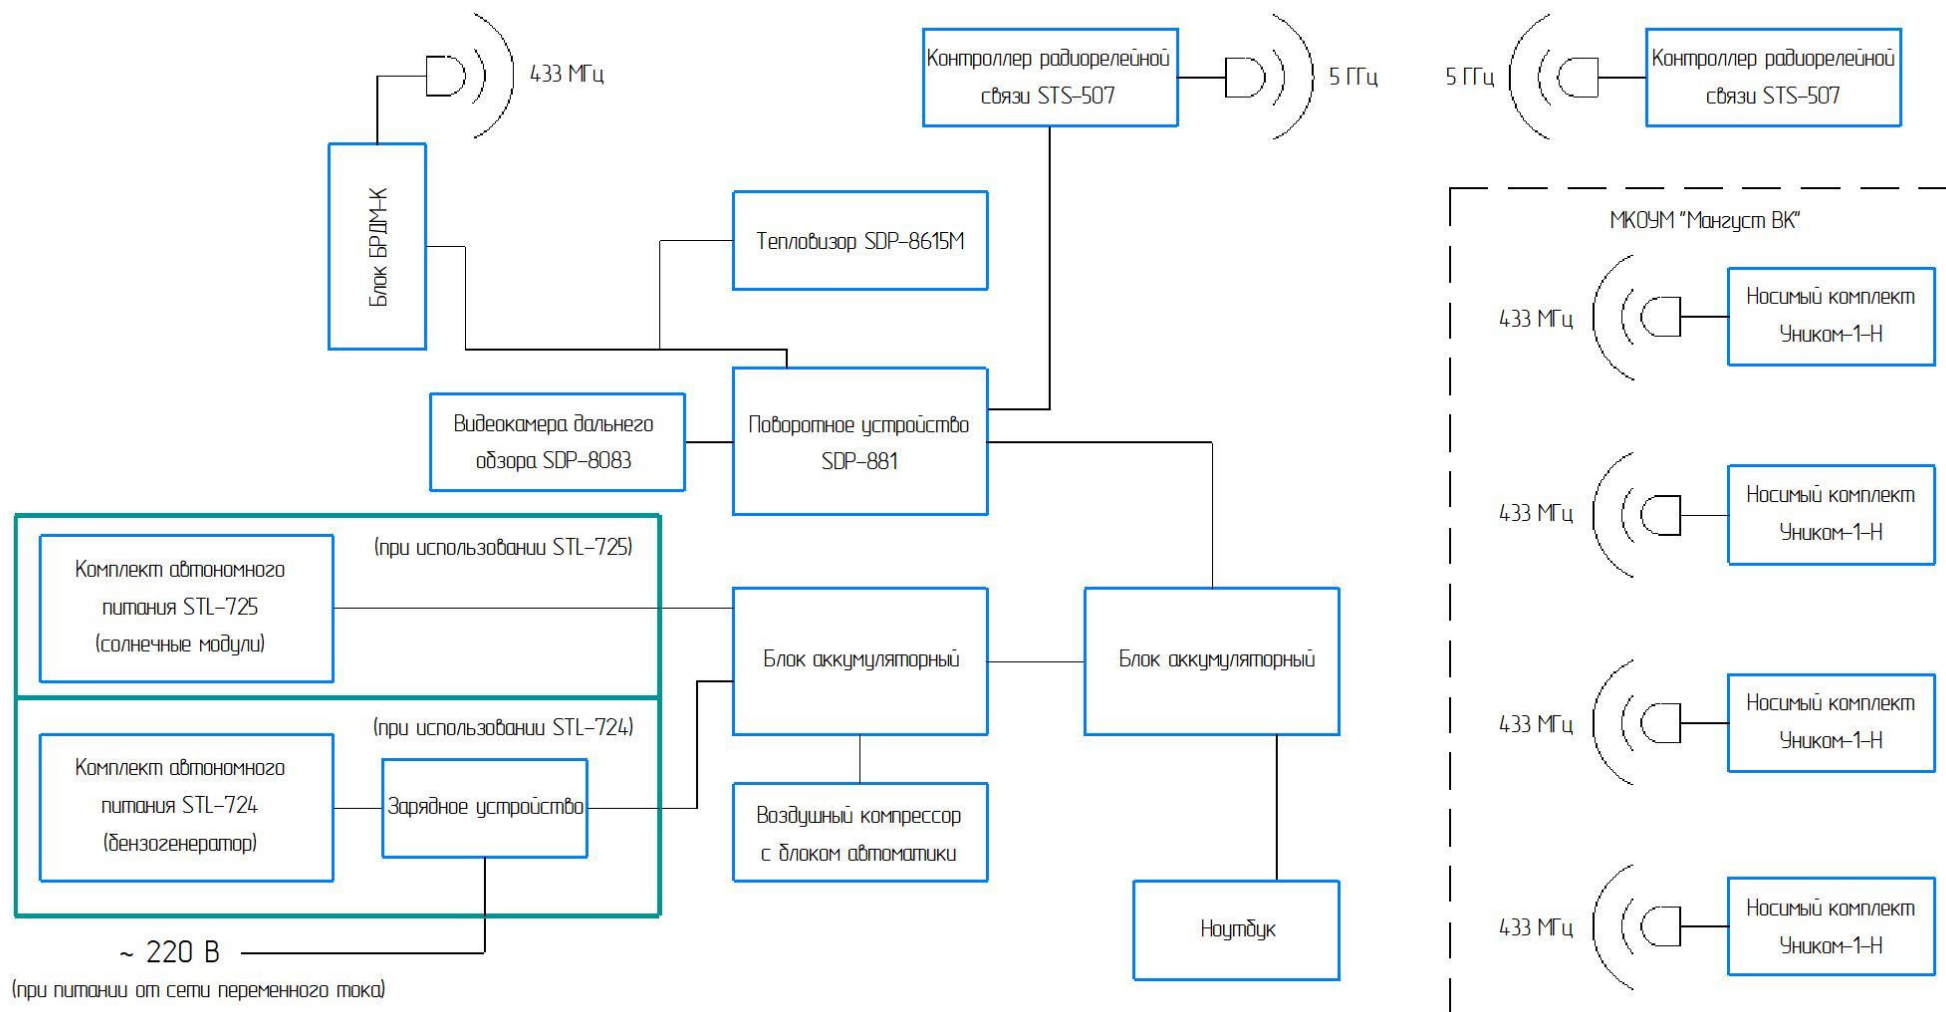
433 МГц

Блок БРДМ-К

Контроллер радиорелейной связи STS-507

5 ГГц

5 ГГц

Контроллер радиорелейной связи STS-507

Тепловизор SDP-8615M

МКОУМ "Мангуст ВК"

433 МГц

Носимый комплект Унико​м-1-Н

Видеокамера дальнего обзора SDP-8083

Поворотное устройство SDP-881

433 МГц

Носимый комплект Уником-1-Н

(при использовании STL-725)

Комплект автономного питания STL-725 (солнечные модули)

Блок аккумуляторный

Блок аккумуляторный

433 МГц

Носимый комплект Уником-1-Н

(при использовании STL-724)

Комплект автономного питания STL-724 (бензогенератор)

Зарядное устройство

Воздушный компрессор с блоком автоматики

433 МГц

Носимый комплект Уником-1-Н

Ноутбук

~ 220 В

(при питании от сети переменного тока)